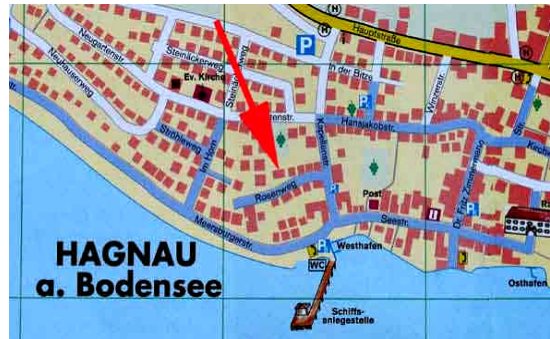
Hauptstraße
Neugartenstr.
Steinäckerweg
Neuhauserweg
Ev. Kirche
Steinacherweg
In der Bitze
P
H
Hansjakobstr.
Kapellenstr.
Weinerstr.
Stiftsweg
Im Ried
Rosenweg
Post
Seestr.
Dr.-Fr.-Zimmermann
Meersburgerstr.
HAGNAU
a. Bodensee
Westhafen
WC
Osthafen
Schiffs-anlegestelle
Kechel